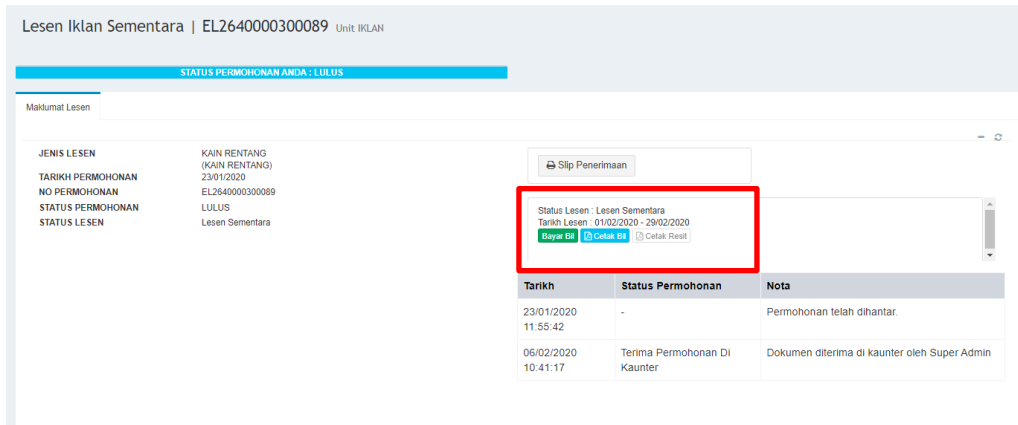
Lesen Iklan Sementara | EL2640000300089 Unit IKLAN

STATUS PERMOHONAN ANDA : LULUS

Maklumat Lesen

JENIS LESEN KAIN RENTANG (KAIN RENTANG)
TARIKH PERMOHONAN 23/01/2020
NO PERMOHONAN EL2640000300089
STATUS PERMOHONAN LULUS
STATUS LESEN Lesen Sementara

Slip Penerimaan

Status Lesen : Lesen Sementara
Tarikh Lesen : 01/02/2020 - 29/02/2020
Bayar Bil Cetak Bil Cetak Resit

| Tarikh | Status Permohonan | Nota |
|---|---|---|
| 23/01/2020 11:55:42 | - | Permohonan telah dihantar. |
| 06/02/2020 10:41:17 | Terima Permohonan Di Kaunter | Dokumen diterima di kaunter oleh Super Admin |